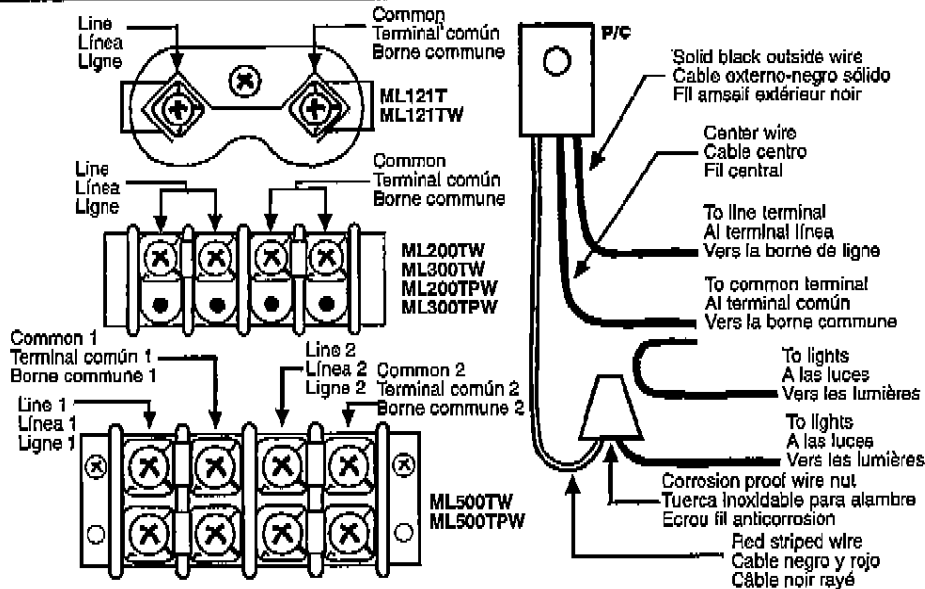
Line
Línea
Ligne

Common
Terminal común
Borne commune

ML121T
ML121TW

Line
Línea
Ligne

Common
Terminal común
Borne commune

ML200TW
ML300TW
ML200TPW
ML300TPW

Common 1
Terminal común 1
Borne commune 1

Line 2
Línea 2
Ligne 2

Common 2
Terminal común 2
Borne commune 2

Line 1
Línea 1
Ligne 1

ML500TW
ML500TPW

P/C

Solid black outside wire
Cable externo-negro sólido
Fil amsaif extérieur noir

Center wire
Cable centro
Fil central

To line terminal
Al terminal línea
Vers la borne de ligne

To common terminal
Al terminal común
Vers la borne commune

To lights
A las luces
Vers les lumières

To lights
A las luces
Vers les lumières

Corrosion proof wire nut
Tuerca inoxidable para alambre
Ecrou fil anticorrosion

Red striped wire
Cable negro y rojo
Câble noir rayé